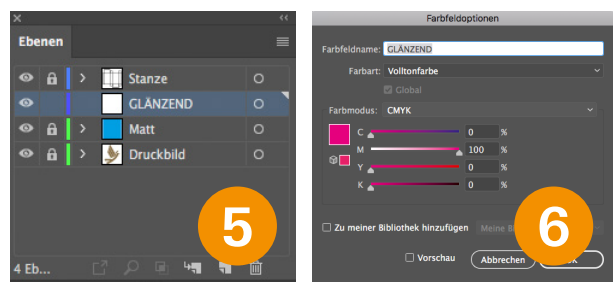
×
<<
Ebenen
Stanze
GLÄNZEND
Matt
Druckbild
4 Eb...
5

Farbfeldoptionen
Farbfeldname: GLÄNZEND
Farbart: Volltonfarbe
Global
Farbmodus: CMYK
C 0 %
M 100 %
Y 0 %
K 0 %
Zu meiner Bibliothek hinzufügen
Meine B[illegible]
6
Vorschau
Abbrechen
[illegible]K